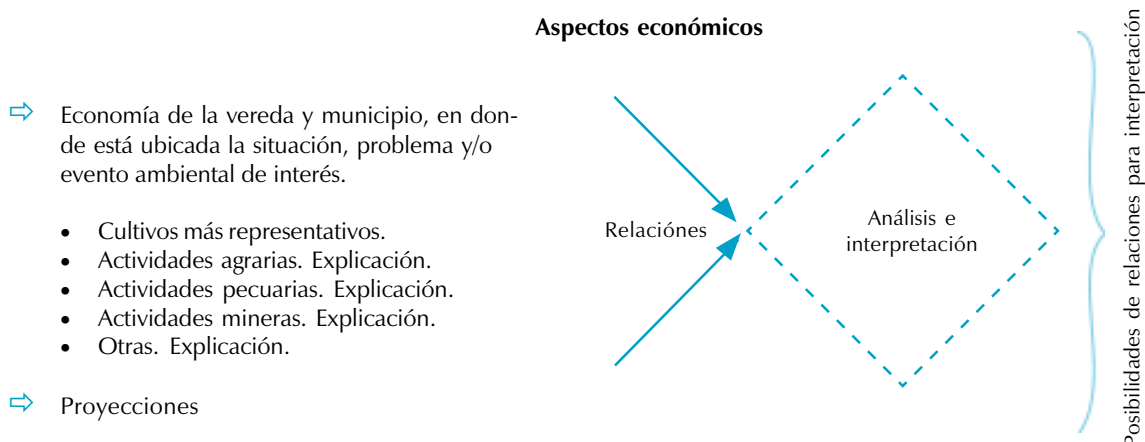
Aspectos económicos

⇨ Economía de la vereda y municipio, en donde está ubicada la situación, problema y/o evento ambiental de interés.

- Cultivos más representativos.
- Actividades agrarias. Explicación.
- Actividades pecuarias. Explicación.
- Actividades mineras. Explicación.
- Otras. Explicación.

⇨ Proyecciones

Relaciónes

Análisis e interpretación

Posibilidades de relaciones para interpretación